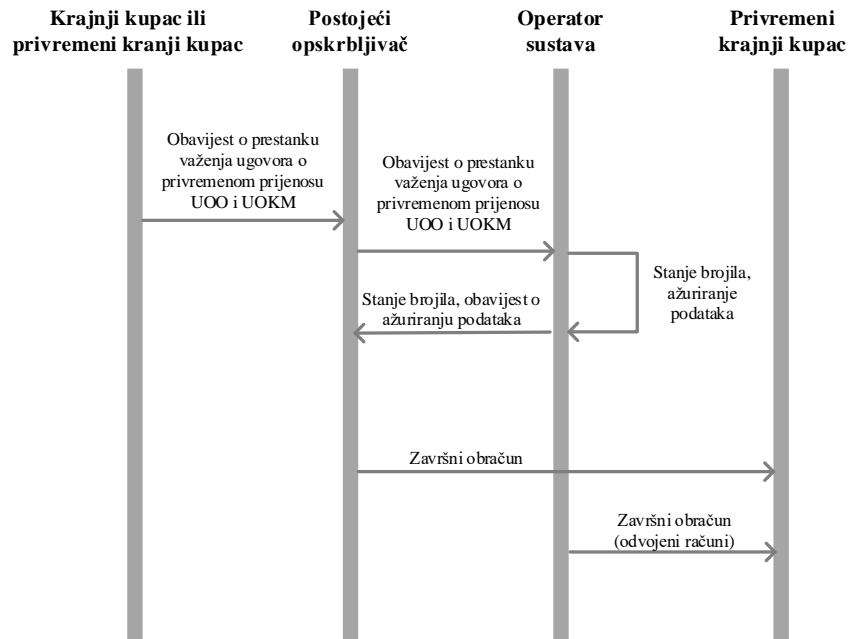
Krajnji kupac ili privremeni krajnji kupac

Postojeći opskrbljivač

Operator sustava

Privremeni krajnji kupac

Obavijest o prestanku važenja ugovora o privremenom prijenosu UOO i UOKM

Obavijest o prestanku važenja ugovora o privremenom prijenosu UOO i UOKM

Stanje brojila, ažuriranje podataka

Stanje brojila, obavijest o ažuriranju podataka

Završni obračun

Završni obračun (odvojeni računi)